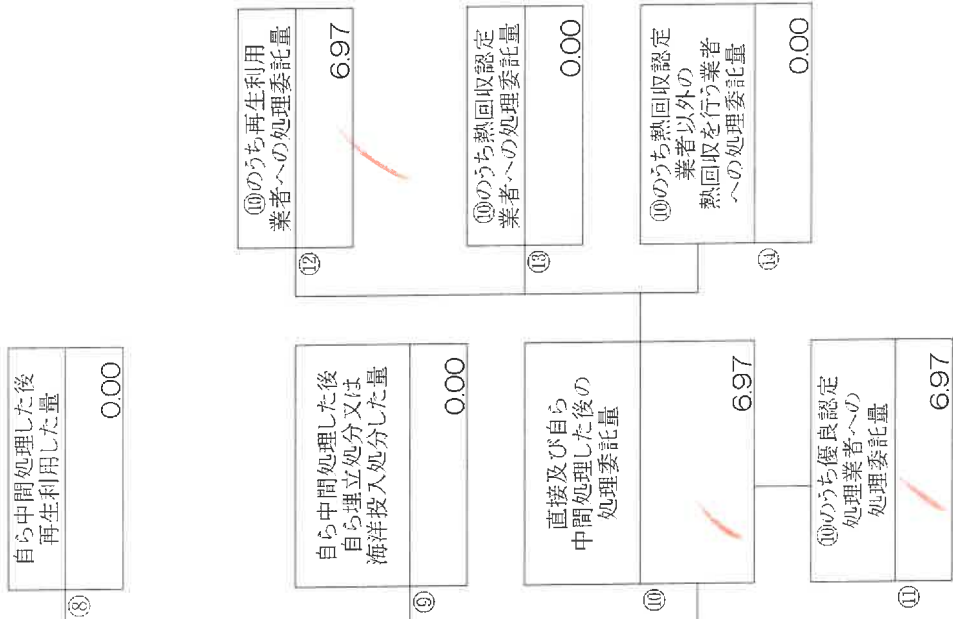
⑧ 自ら中間処理した後再生利用した量
0.00

⑨ 自ら中間処理した後自ら埋立処分又は海洋投入処分した量
0.00

⑩ 直接及び自ら中間処理した後の処理委託量
6.97

⑪ ⑩のうち優良認定処理業者への処理委託量
6.97

⑫ ⑩のうち再生利用業者への処理委託量
6.97

⑬ ⑩のうち熱回収認定業者への処理委託量
0.00

⑭ ⑩のうち熱回収認定業者以外の熱回収を行う業者への処理委託量
0.00